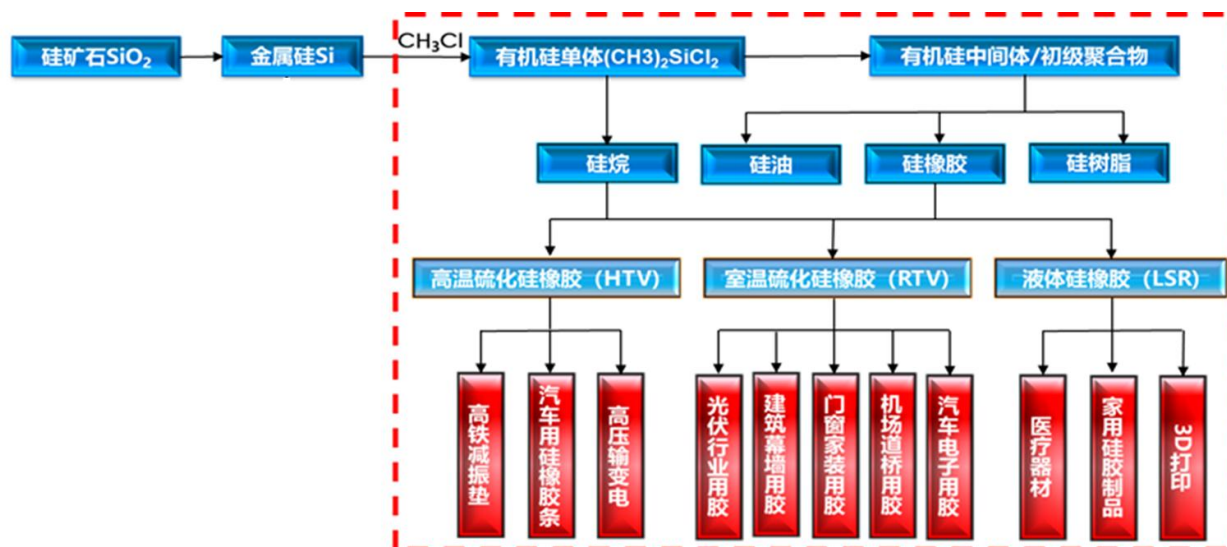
硅矿石$SiO_2$

金属硅Si

$CH_3Cl$

有机硅单体$(CH3)_2SiCl_2$

有机硅中间体/初级聚合物

硅烷

硅油

硅橡胶

硅树脂

高温硫化硅橡胶（HTV）

室温硫化硅橡胶（RTV）

液体硅橡胶（LSR）

高铁减振垫

汽车用硅橡胶条

高压输变电

光伏行业用胶

建筑幕墙用胶

门窗家装用胶

机场道桥用胶

汽车电子用胶

医疗器材

家用硅胶制品

3D打印